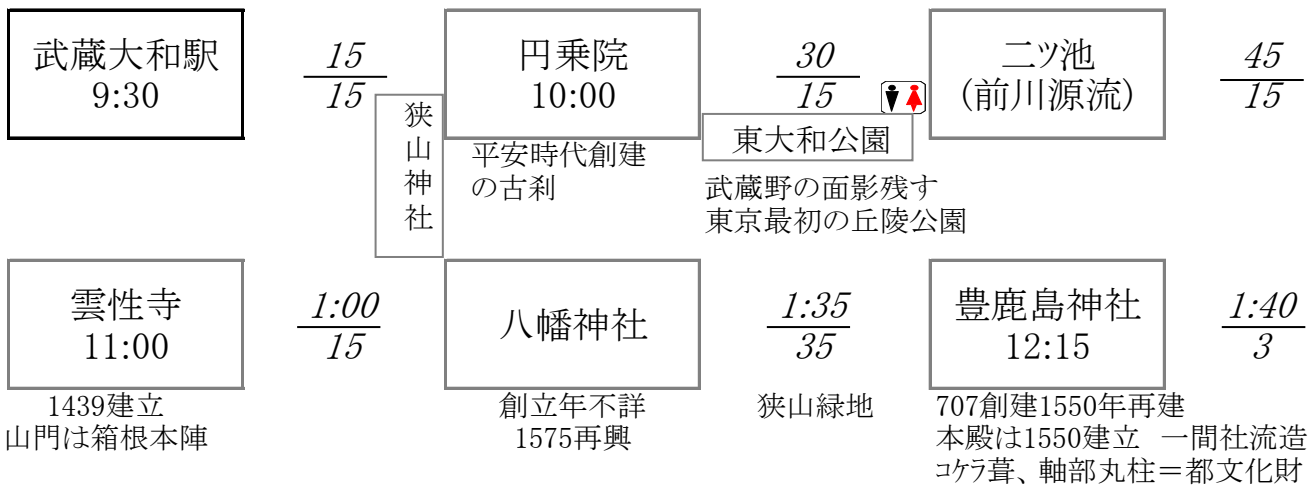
武蔵大和駅
9:30

$\frac{15}{15}$

狭山神社

円乗院
10:00

平安時代創建の古刹

$\frac{30}{15}$

東大和公園

武蔵野の面影残す
東京最初の丘陵公園

二ツ池
（前川源流）

$\frac{45}{15}$

雲性寺
11:00

1439建立
山門は箱根本陣

$\frac{1:00}{15}$

八幡神社

創立年不詳
1575再興

$\frac{1:35}{35}$

狭山緑地

豊鹿島神社
12:15

707創建1550年再建
本殿は1550建立　一間社流造
コケラ葺、軸部丸柱＝都文化財

$\frac{1:40}{3}$